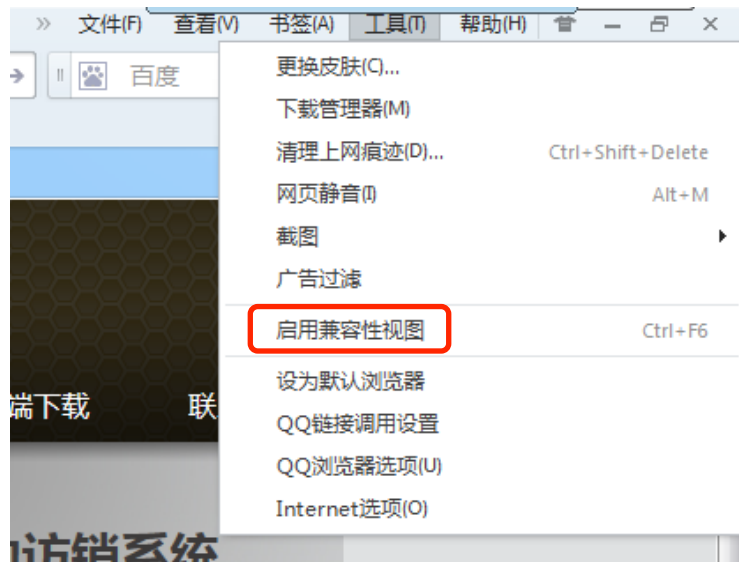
» 文件(F) 查看(V) 书签(A) 工具(T) 帮助(H)

百度

更换皮肤(C)...
下载管理器(M)
清理上网痕迹(D)... Ctrl+Shift+Delete
网页静音(I) Alt+M
截图
广告过滤
启用兼容性视图 Ctrl+F6
设为默认浏览器
QQ链接调用设置
QQ浏览器选项(U)
Internet选项(O)

端下载 联

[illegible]访销系统